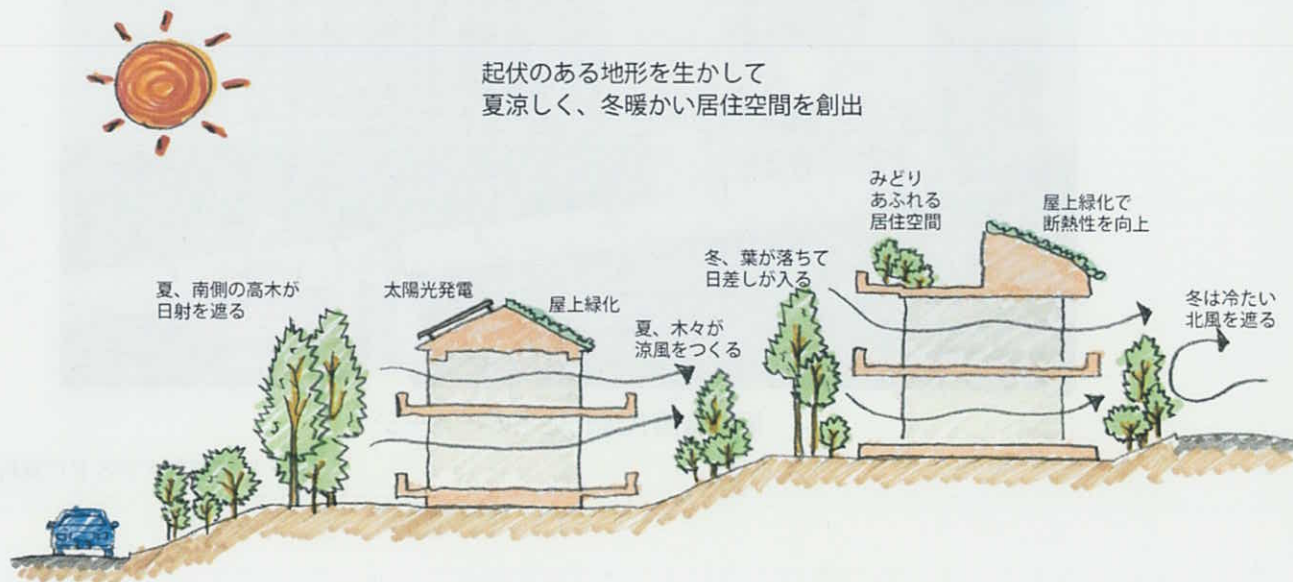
起伏のある地形を生かして
夏涼しく、冬暖かい居住空間を創出

みどり
あふれる
居住空間

屋上緑化で
断熱性を向上

冬、葉が落ちて
日差しが入る

夏、南側の高木が
日射を遮る

太陽光発電

屋上緑化

夏、木々が
涼風をつくる

冬は冷たい
北風を遮る